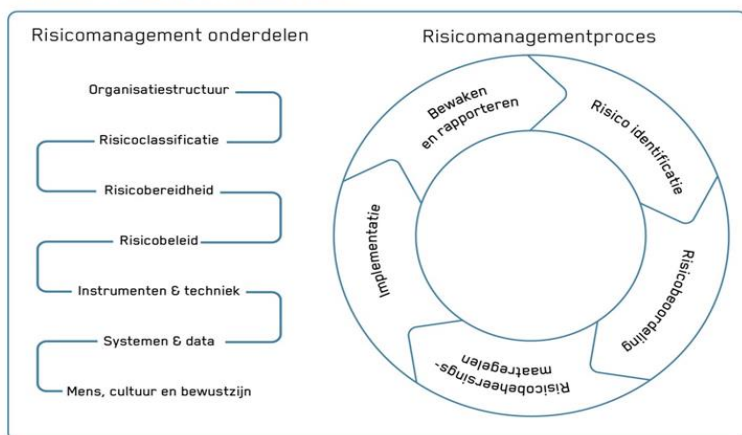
Risicomanagement onderdelen

Organisatiestructuur

Risicoclassificatie

Risicobereidheid

Risicobeleid

Instrumenten & techniek

Systemen & data

Mens, cultuur en bewustzijn

Risicomanagementproces

Bewaken en rapporteren

Risico identificatie

Risicobeoordeling

Risicobeheersingsmaatregelen

Implementatie